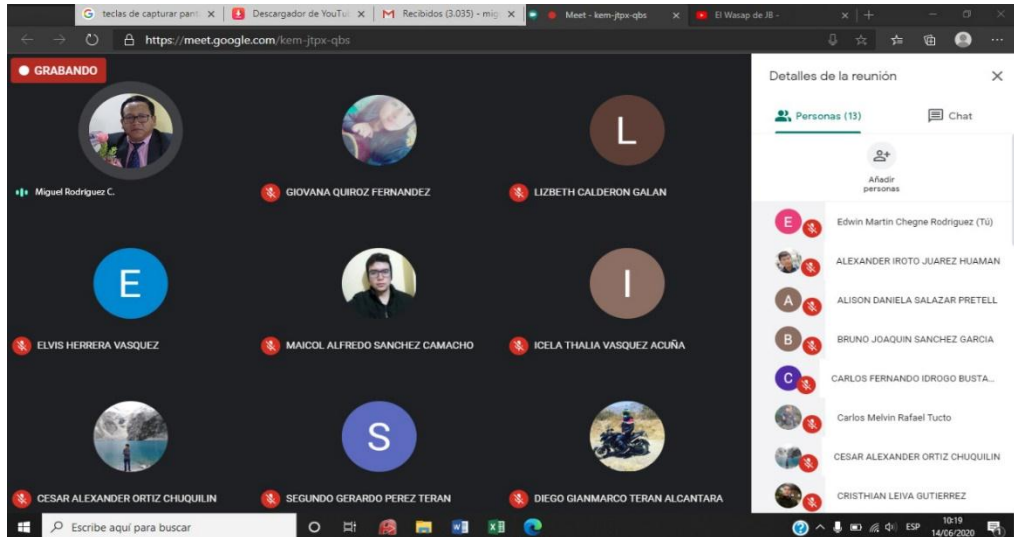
G teclas de capturar pant ×  Descargador de YouTu ×  M Recibidos (3.035) - mig ×  Meet - kem-jtpx-qbs ×  El Wasap de JB -  × +

https://meet.google.com/kem-jtpx-qbs

GRABANDO

Miguel Rodriguez C.

GIOVANA QUIROZ FERNANDEZ

L

LIZBETH CALDERON GALAN

E

ELVIS HERRERA VASQUEZ

MAICOL ALFREDO SANCHEZ CAMACHO

I

ICELA THALIA VASQUEZ ACUÑA

CESAR ALEXANDER ORTIZ CHUQUILIN

S

SEGUNDO GERARDO PEREZ TERAN

DIEGO GIANMARCO TERAN ALCANTARA

Detalles de la reunión ×

Personas (13)  Chat

Añadir personas

E Edwin Martin Chegne Rodriguez (Tú)

ALEXANDER IROTO JUAREZ HUAMAN

A ALISON DANIELA SALAZAR PRETELL

B BRUNO JOAQUIN SANCHEZ GARCIA

C CARLOS FERNANDO IDROGO BUSTA...

Carlos Melvin Rafael Tucto

CESAR ALEXANDER ORTIZ CHUQUILIN

CRISTHIAN LEIVA GUTIERREZ

Escribe aquí para buscar

ESP 10:19 14/06/2020